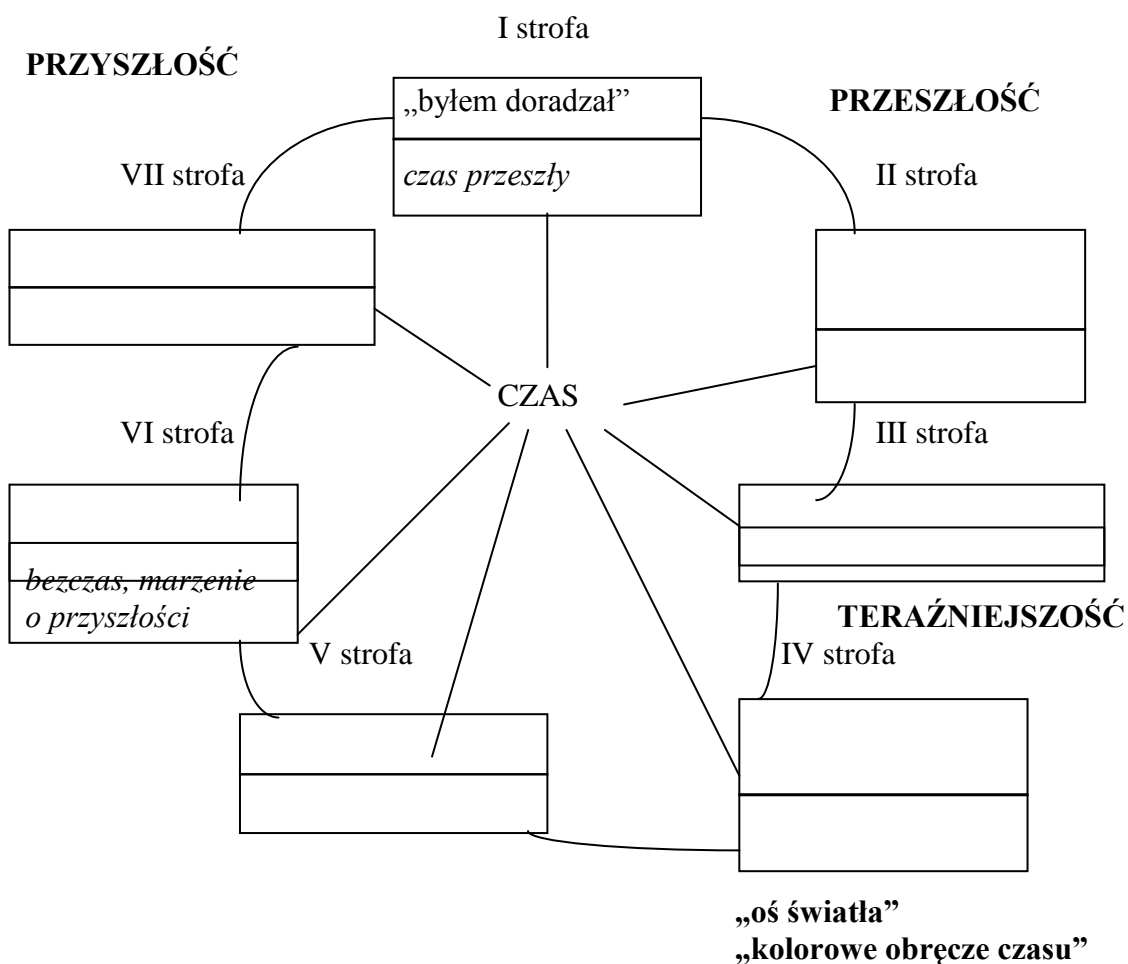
I strofa

PRZYSZŁOŚĆ

„byłem doradzał”

czas przeszły

PRZESZŁOŚĆ

VII strofa

II strofa

CZAS

VI strofa

III strofa

bezczas, marzenie o przyszłości

TERAŹNIEJSZOŚĆ

V strofa

IV strofa

„oś światła”
„kolorowe obręcze czasu”